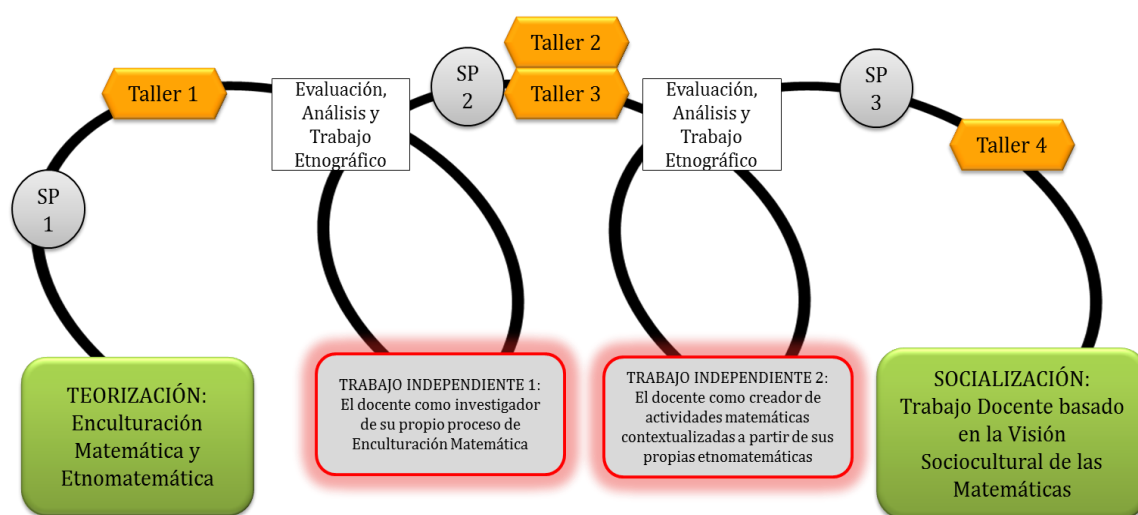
Taller 2

Taller 1

Evaluación, Análisis y Trabajo Etnográfico

SP 2

Taller 3

Evaluación, Análisis y Trabajo Etnográfico

SP 3

Taller 4

SP 1

TEORIZACIÓN: Enculturación Matemática y Etnomatemática

TRABAJO INDEPENDIENTE 1: El docente como investigador de su propio proceso de Enculturación Matemática

TRABAJO INDEPENDIENTE 2: El docente como creador de actividades matemáticas contextualizadas a partir de sus propias etnomatemáticas

SOCIALIZACIÓN: Trabajo Docente basado en la Visión Sociocultural de las Matemáticas